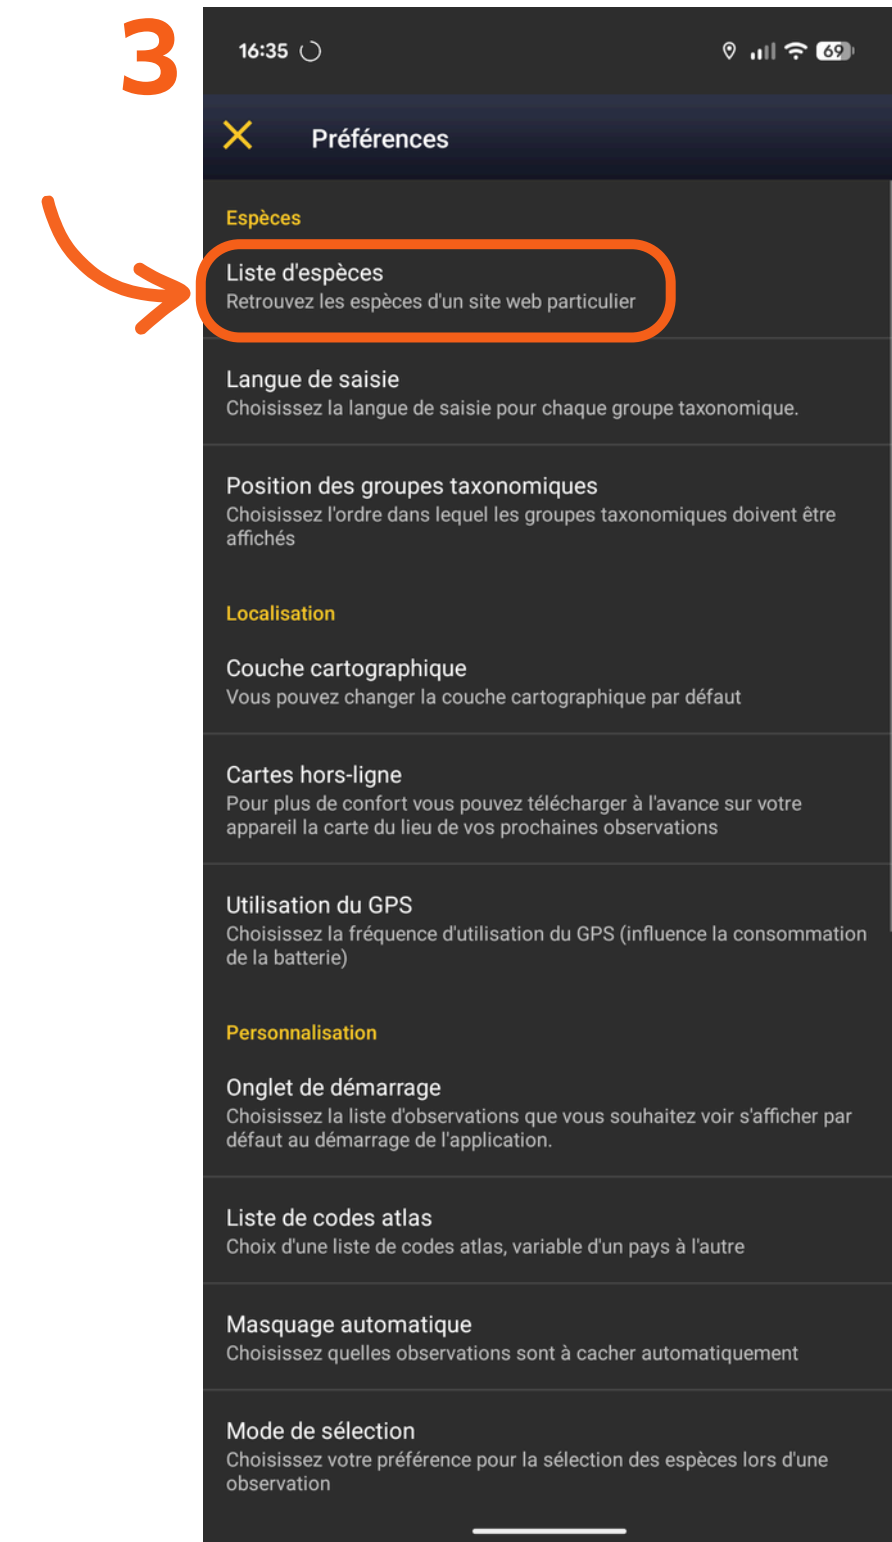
3

16:35

69

Préférences

Espèces

Liste d'espèces
Retrouvez les espèces d'un site web particulier

Langue de saisie
Choisissez la langue de saisie pour chaque groupe taxonomique.

Position des groupes taxonomiques
Choisissez l'ordre dans lequel les groupes taxonomiques doivent être affichés

Localisation

Couche cartographique
Vous pouvez changer la couche cartographique par défaut

Cartes hors-ligne
Pour plus de confort vous pouvez télécharger à l'avance sur votre appareil la carte du lieu de vos prochaines observations

Utilisation du GPS
Choisissez la fréquence d'utilisation du GPS (influence la consommation de la batterie)

Personnalisation

Onglet de démarrage
Choisissez la liste d'observations que vous souhaitez voir s'afficher par défaut au démarrage de l'application.

Liste de codes atlas
Choix d'une liste de codes atlas, variable d'un pays à l'autre

Masquage automatique
Choisissez quelles observations sont à cacher automatiquement

Mode de sélection
Choisissez votre préférence pour la sélection des espèces lors d'une observation